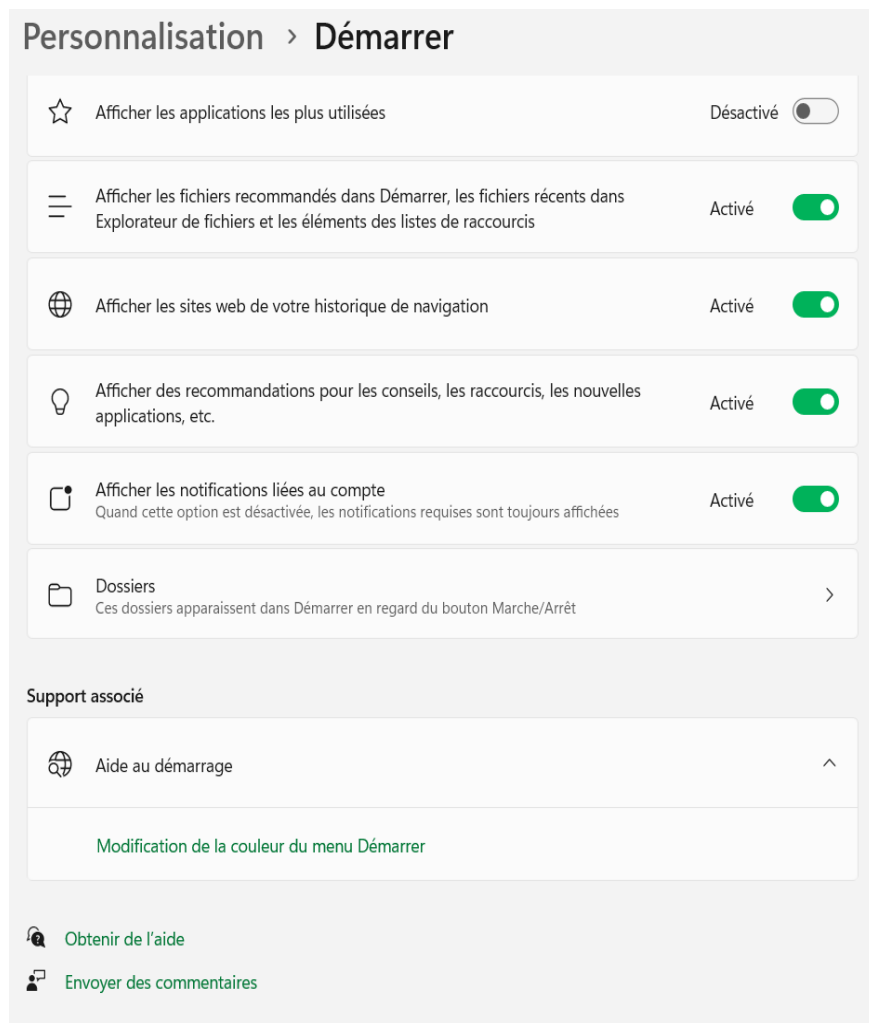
Personnalisation > Démarrer

Afficher les applications les plus utilisées
Désactivé

Afficher les fichiers recommandés dans Démarrer, les fichiers récents dans Explorateur de fichiers et les éléments des listes de raccourcis
Activé

Afficher les sites web de votre historique de navigation
Activé

Afficher des recommandations pour les conseils, les raccourcis, les nouvelles applications, etc.
Activé

Afficher les notifications liées au compte
Quand cette option est désactivée, les notifications requises sont toujours affichées
Activé

Dossiers
Ces dossiers apparaissent dans Démarrer en regard du bouton Marche/Arrêt

Support associé

Aide au démarrage

Modification de la couleur du menu Démarrer

Obtenir de l'aide

Envoyer des commentaires